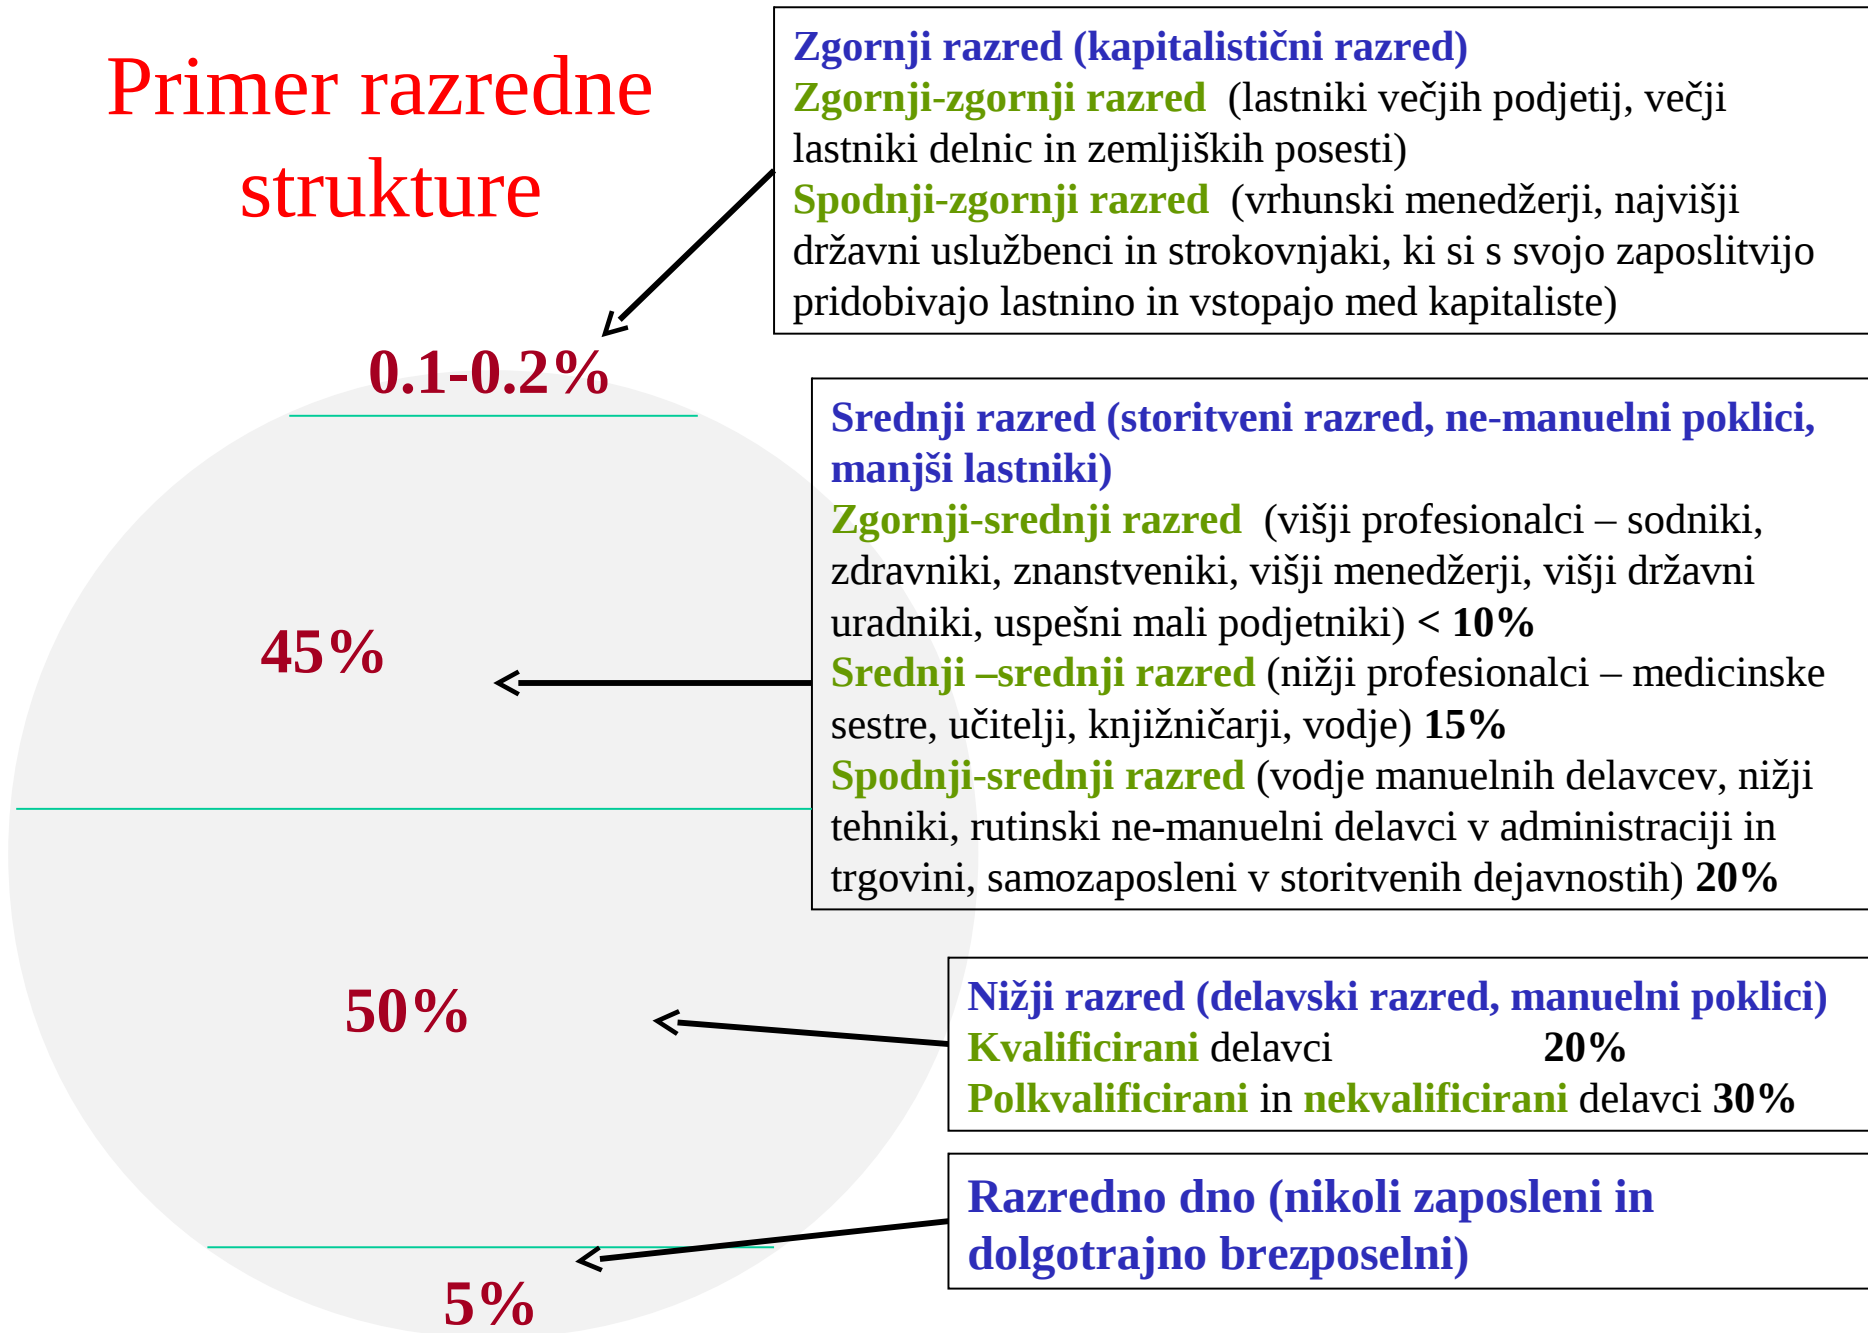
Primer razredne strukture

Zgornji razred (kapitalistični razred)
Zgornji-zgornji razred (lastniki večjih podjetij, večji lastniki delnic in zemljiških posesti)
Spodnji-zgornji razred (vrhunski menedžerji, najvišji državni uslužbenci in strokovnjaki, ki si s svojo zaposlitvijo pridobivajo lastnino in vstopajo med kapitaliste)

0.1-0.2%

Srednji razred (storitveni razred, ne-manuelni poklici, manjši lastniki)
Zgornji-srednji razred (višji profesionalci – sodniki, zdravniki, znanstveniki, višji menedžerji, višji državni uradniki, uspešni mali podjetniki) < 10%
Srednji –srednji razred (nižji profesionalci – medicinske sestre, učitelji, knjižničarji, vodje) 15%
Spodnji-srednji razred (vodje manuelnih delavcev, nižji tehniki, rutinski ne-manuelni delavci v administraciji in trgovini, samozaposleni v storitvenih dejavnostih) 20%

45%

50%

Nižji razred (delavski razred, manuelni poklici)
Kvalificirani delavci 20%
Polkvalificirani in nekvalificirani delavci 30%

Razredno dno (nikoli zaposleni in dolgotrajno brezposelni)

5%